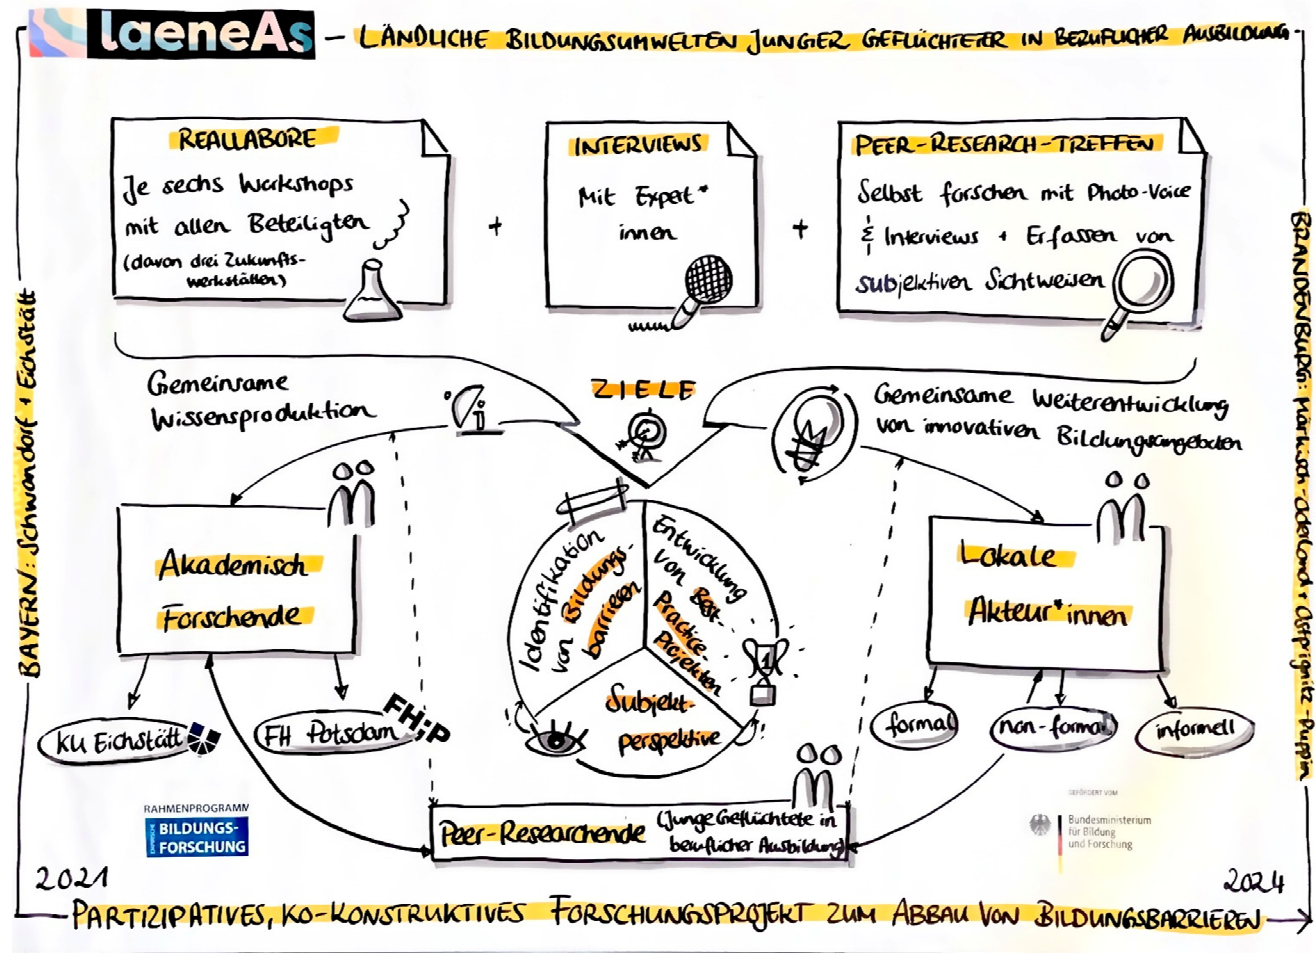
laeneAs – LÄNDLICHE BILDUNGSUMWELTEN JUNGER GEFLÜCHTETER IN BERUFLICHER AUSBILDUNG

REALLABORE
Je sechs Workshops mit allen Beteiligten
(davon drei Zukunftswerkstätten)

+

INTERVIEWS
Mit Expert*innen

+

PEER-RESEARCH-TREFFEN
Selbst forschen mit Photo-Voice & Interviews + Erfassen von subjektiven Sichtweisen

BAYERN: Schwandorf + Eichstätt

BRANDENBURG: Märkisch-Oderland + Ostprignitz-Ruppin

Gemeinsame Wissensproduktion

ZIELE

Gemeinsame Weiterentwicklung von innovativen Bildungsangeboten

Akademisch Forschende

Identifikation von Bildungsbarrieren

Entwicklung von Best-Practice-Projekten

Subjektperspektive

Lokale Akteur*innen

KU Eichstätt

FH Potsdam

FH:P

formal

non-formal

informell

RAHMENPROGRAMM
EMPIRISCHE BILDUNGSFORSCHUNG

Peer-Researchende (Junge Geflüchtete in beruflicher Ausbildung)

GEFÖRDERT VOM
Bundesministerium für Bildung und Forschung

2021

2024

PARTIZIPATIVES, KO-KONSTRUKTIVES FORSCHUNGSPROJEKT ZUM ABBAU VON BILDUNGSBARRIEREN